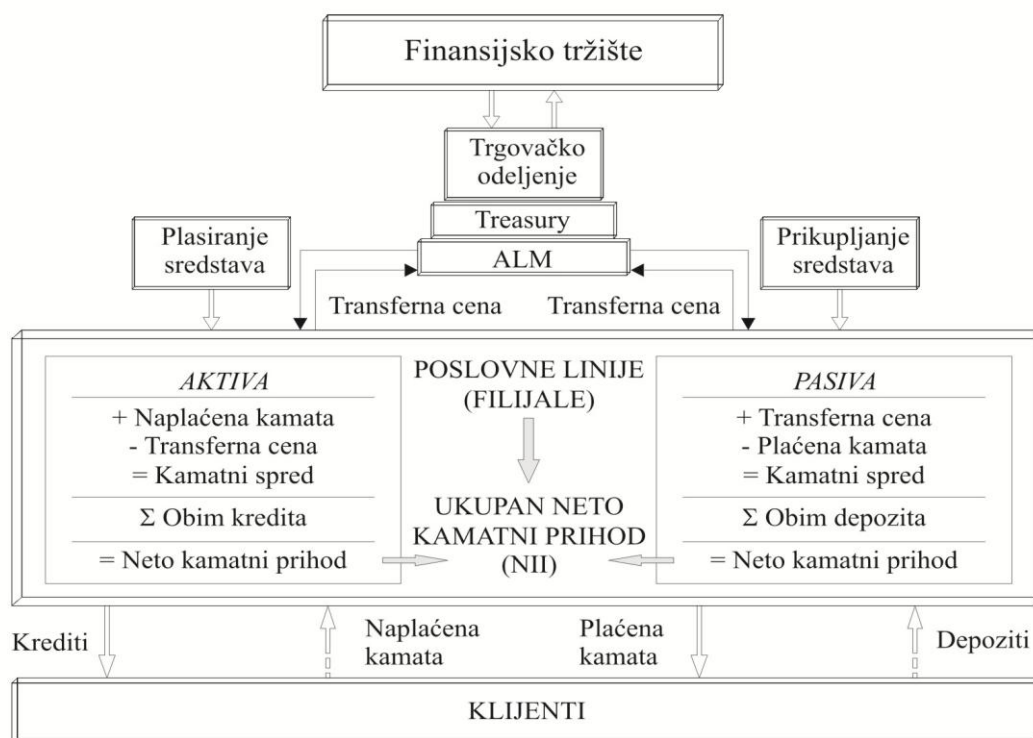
Finansijsko tržište

Trgovačko odeljenje

Treasury

ALM

Plasiranje sredstava

Prikupljanje sredstava

Transferna cena

Transferna cena

*AKTIVA*

+ Naplaćena kamata
- Transferna cena
= Kamatni spred

Σ Obim kredita

= Neto kamatni prihod

POSLOVNE LINIJE (FILIJALE)

UKUPAN NETO KAMATNI PRIHOD (NII)

*PASIVA*

+ Transferna cena
- Plaćena kamata
= Kamatni spred

Σ Obim depozita

= Neto kamatni prihod

Krediti

Naplaćena kamata

Plaćena kamata

Depoziti

KLIJENTI